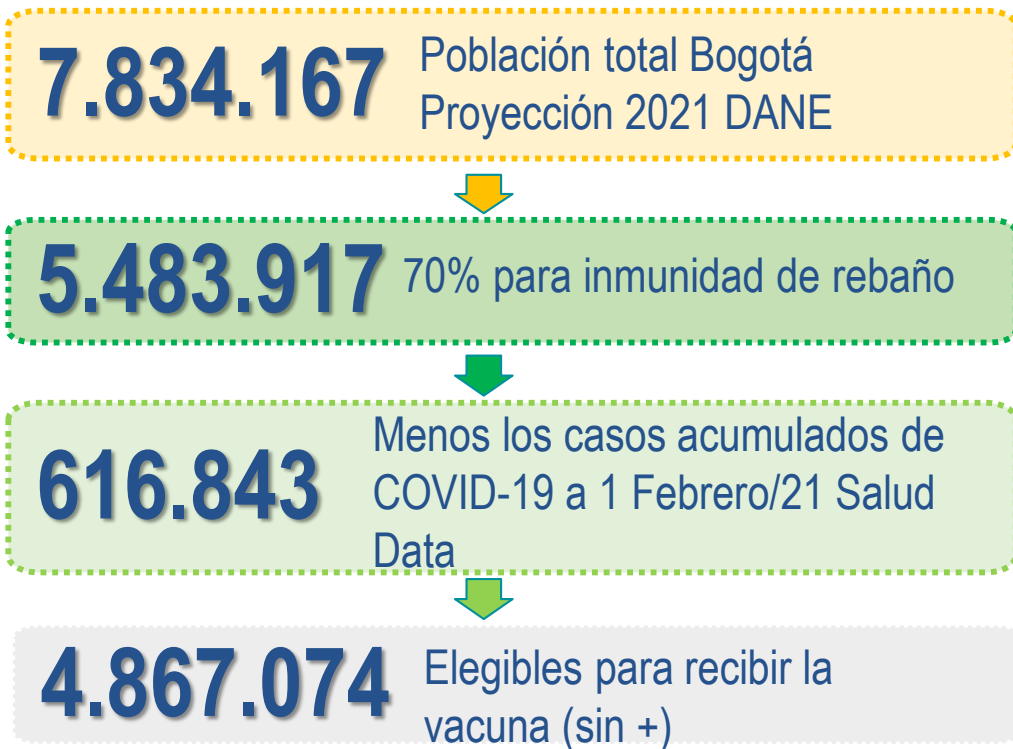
7.834.167 Población total Bogotá Proyección 2021 DANE

5.483.917 70% para inmunidad de rebaño

616.843 Menos los casos acumulados de COVID-19 a 1 Febrero/21 Salud Data

4.867.074 Elegibles para recibir la vacuna (sin +)